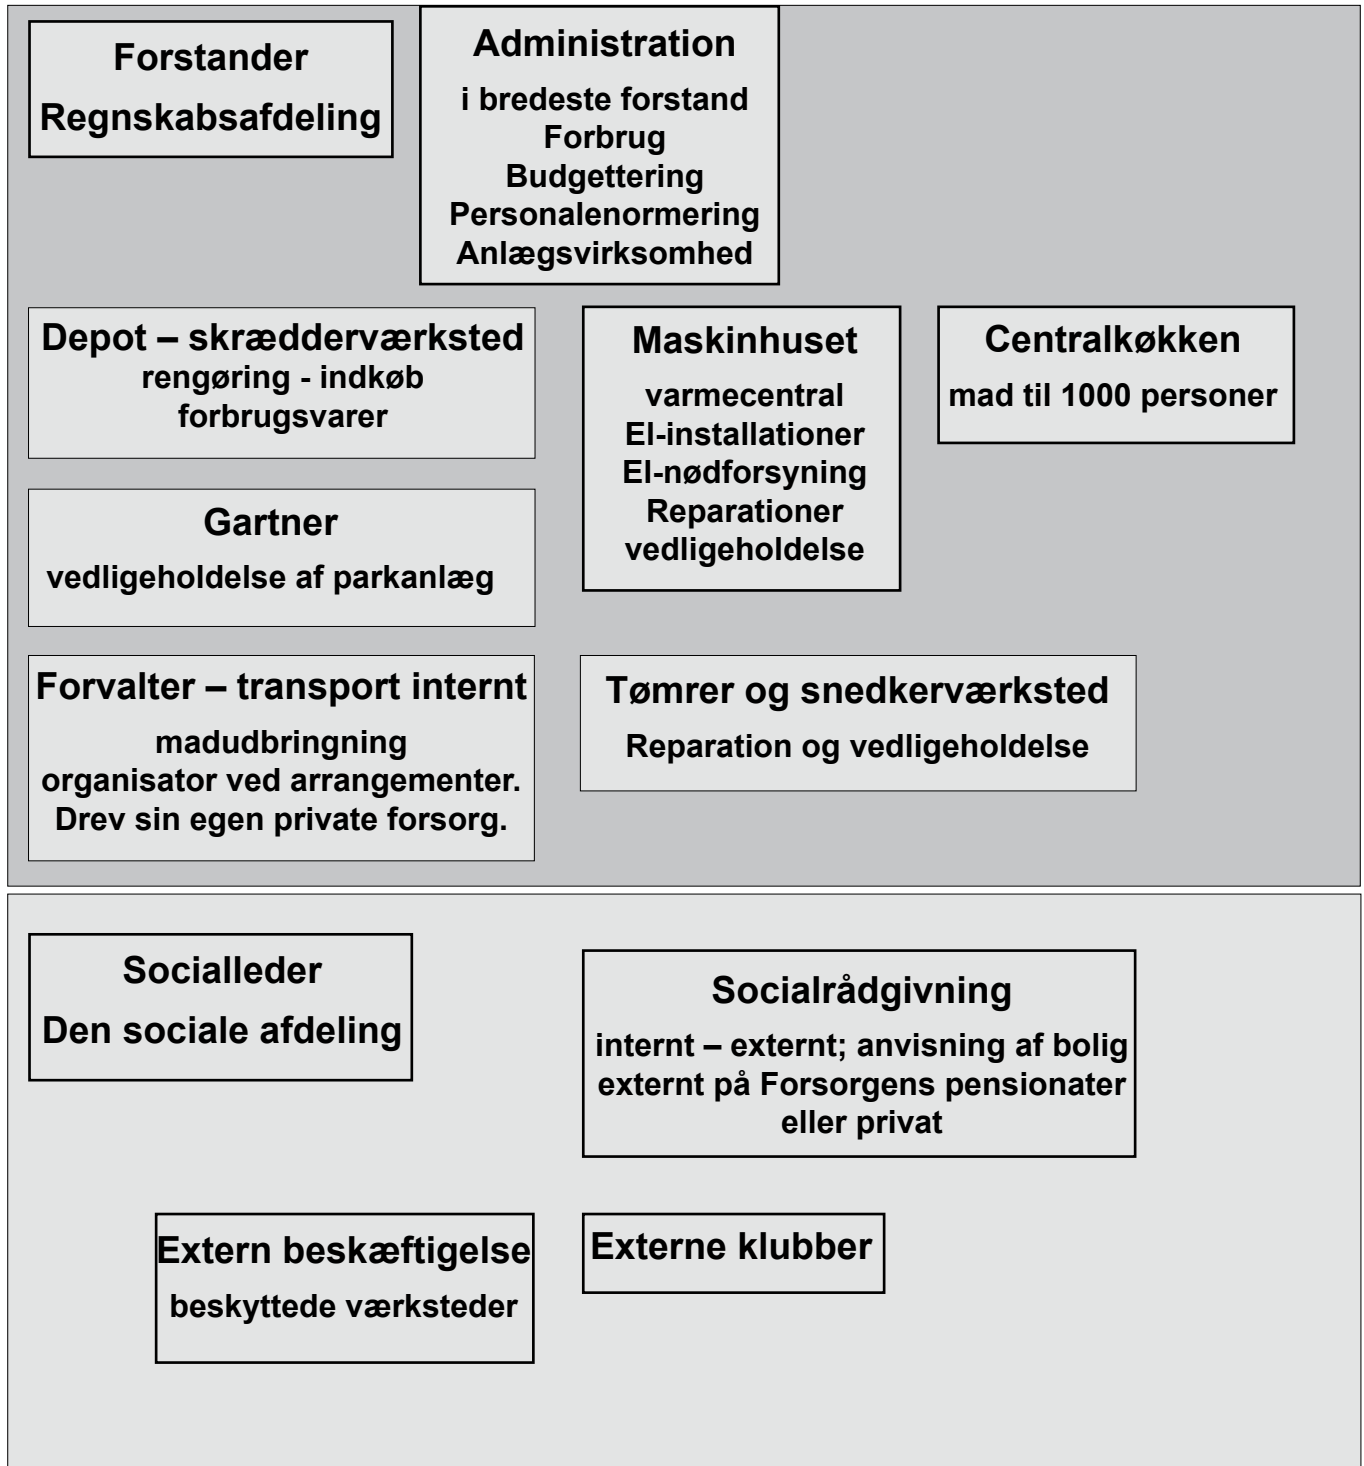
Forstander
Regnskabsafdeling

Administration
i bredeste forstand
Forbrug
Budgettering
Personalenormering
Anlægsvirksomhed

Depot – skrædderværksted
rengøring - indkøb
forbrugsvarer

Maskinhuset
varmecentral
El-installationer
El-nødforsyning
Reparationer
vedligeholdelse

Centralkøkken
mad til 1000 personer

Gartner
vedligeholdelse af parkanlæg

Forvalter – transport internt
madudbringning
organisator ved arrangementer.
Drev sin egen private forsorg.

Tømrer og snedkerværksted
Reparation og vedligeholdelse

Socialleder
Den sociale afdeling

Socialrådgivning
internt – externt; anvisning af bolig
externt på Forsorgens pensionater
eller privat

Extern beskæftigelse
beskyttede værksteder

Externe klubber